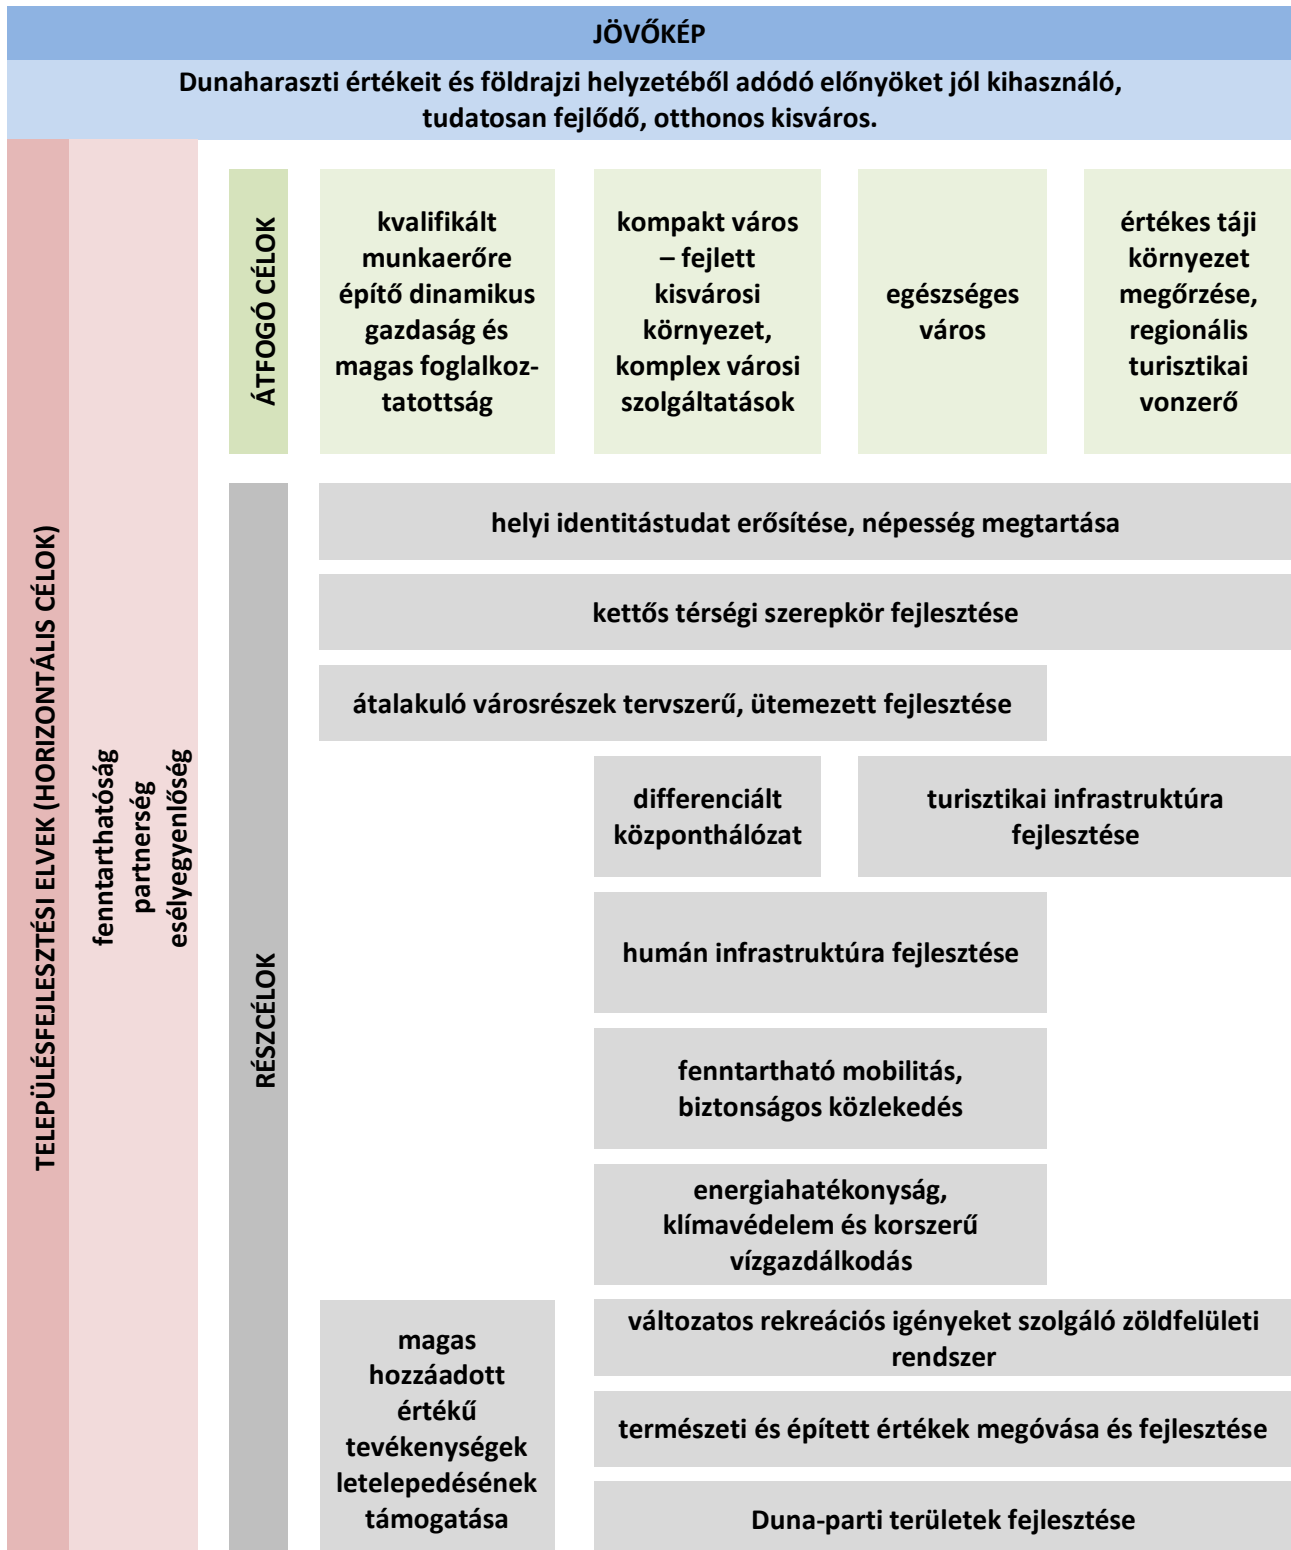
JÖVŐKÉP

Dunaharaszti értékeit és földrajzi helyzetéből adódó előnyöket jól kihasználó, tudatosan fejlődő, otthonos kisváros.

TELEPÜLÉSFEJLESZTÉSI ELVEK (HORIZONTÁLIS CÉLOK)

fenntarthatóság
partnerség
esélyegyenlőség

ÁTFOGÓ CÉLOK

kvalifikált munkaerőre építő dinamikus gazdaság és magas foglalkoztatottság

kompakt város – fejlett kisvárosi környezet, komplex városi szolgáltatások

egészséges város

értékes táji környezet megőrzése, regionális turisztikai vonzerő

RÉSZCÉLOK

helyi identitástudat erősítése, népesség megtartása

kettős térségi szerepkör fejlesztése

átalakuló városrészek tervszerű, ütemezett fejlesztése

differenciált központhálózat

turisztikai infrastruktúra fejlesztése

humán infrastruktúra fejlesztése

fenntartható mobilitás, biztonságos közlekedés

energiahatékonyság, klímavédelem és korszerű vízgazdálkodás

magas hozzáadott értékű tevékenységek letelepedésének támogatása

változatos rekreációs igényeket szolgáló zöldfelületi rendszer

természeti és épített értékek megóvása és fejlesztése

Duna-parti területek fejlesztése